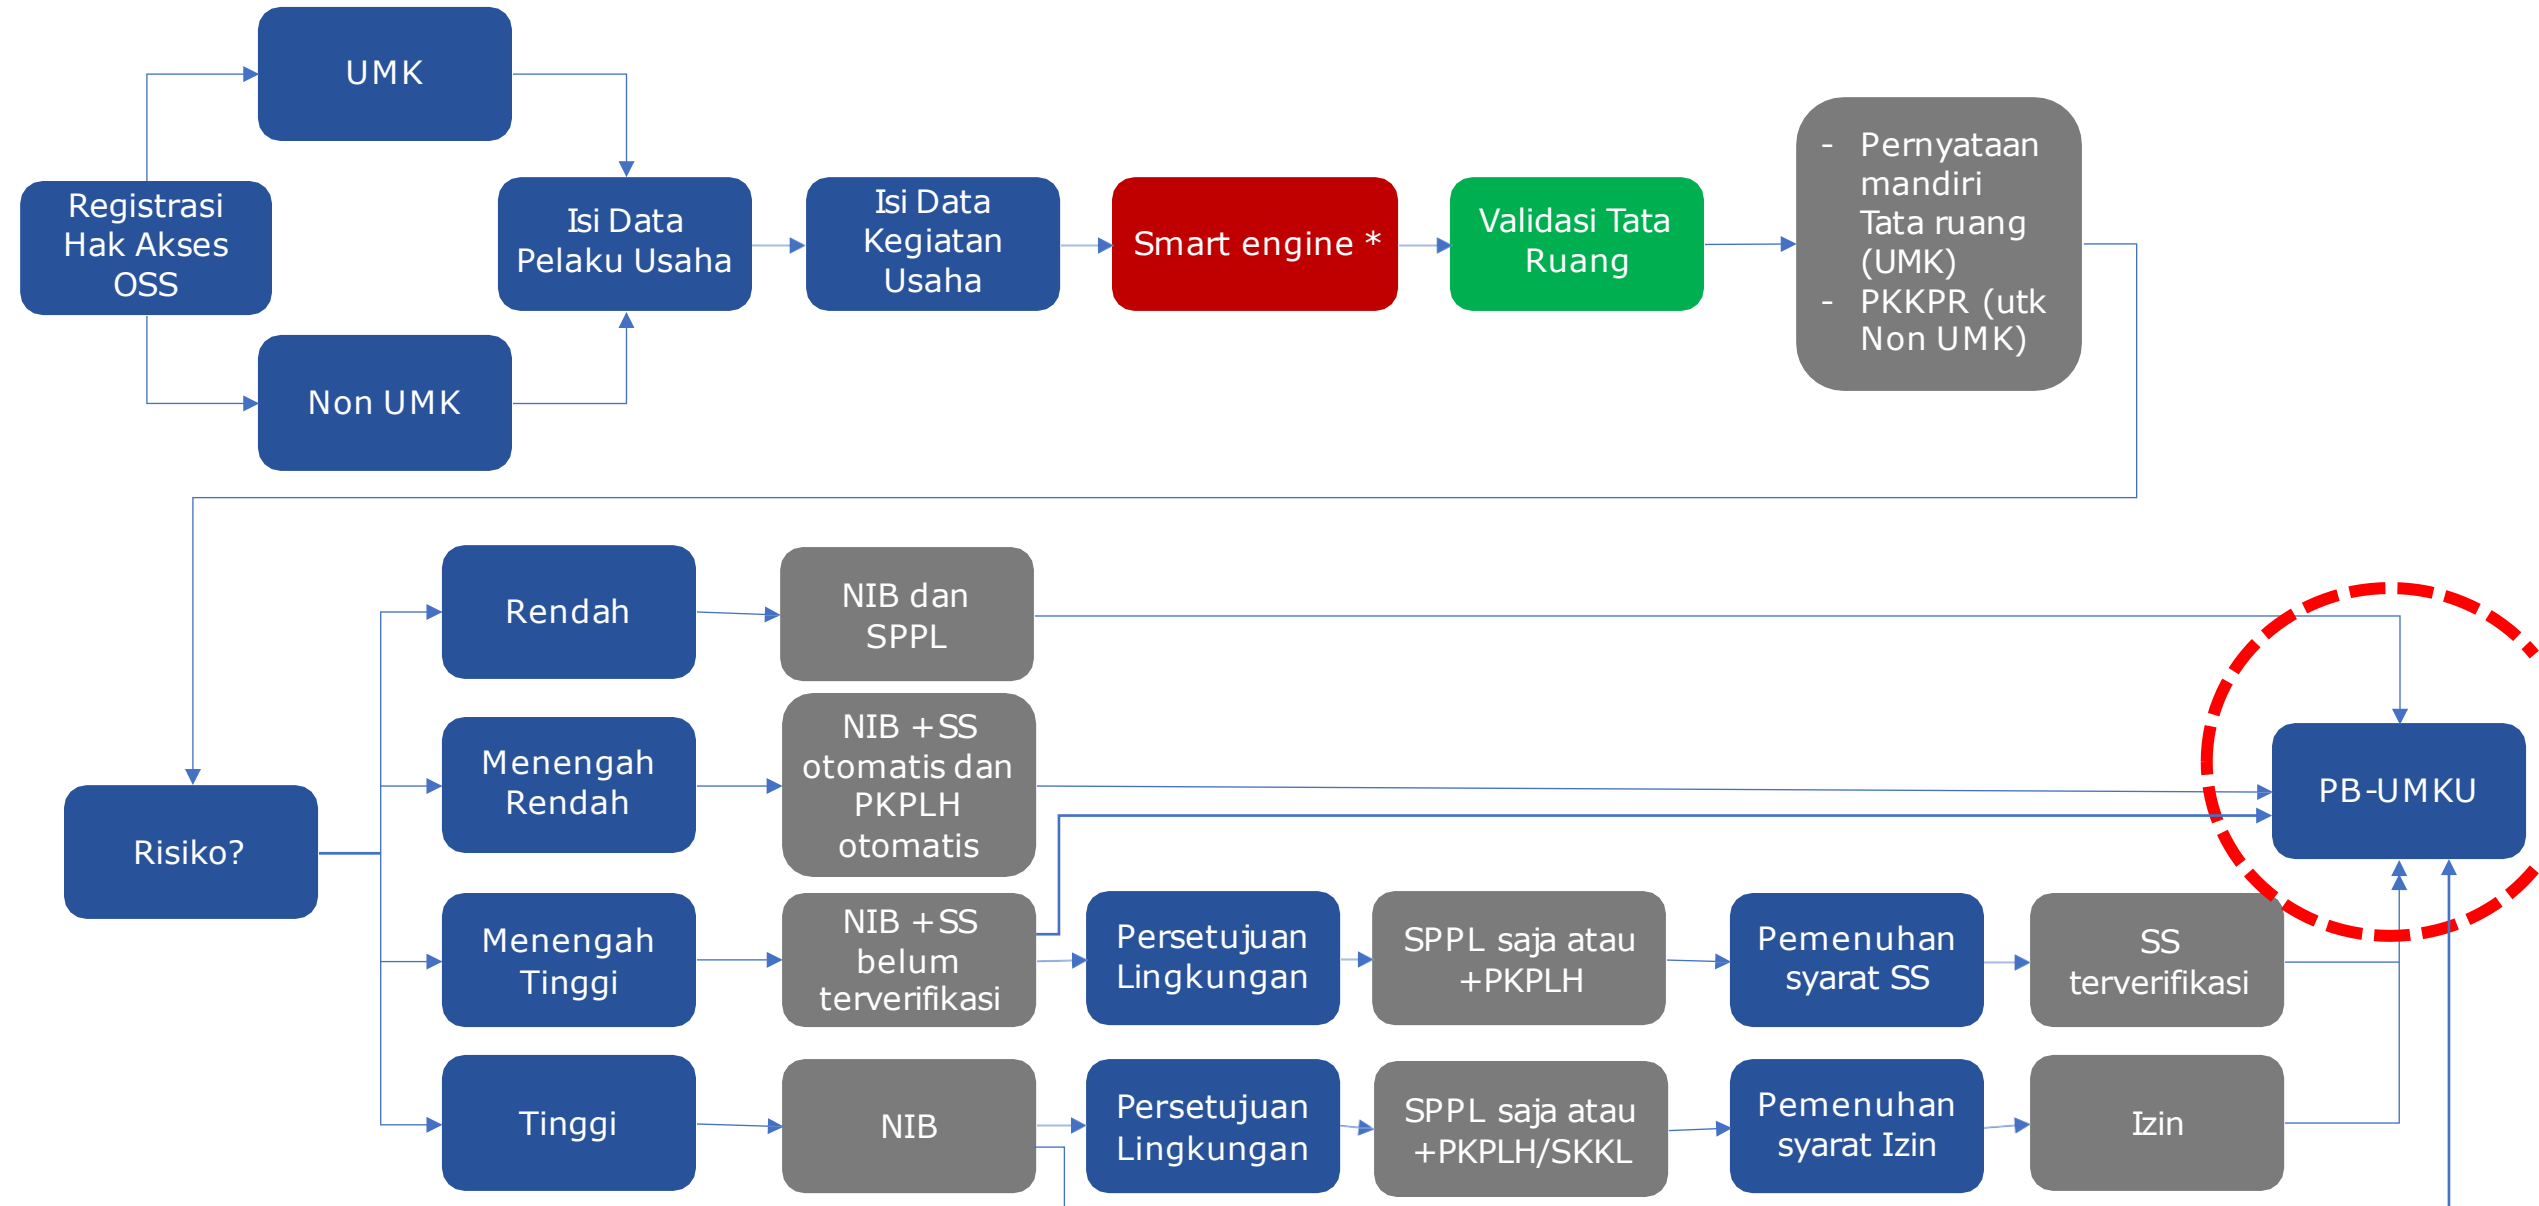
UMK

Registrasi Hak Akses OSS

Non UMK

Isi Data Pelaku Usaha

Isi Data Kegiatan Usaha

Smart engine *

Validasi Tata Ruang

- Pernyataan mandiri Tata ruang (UMK)
- PKKPR (utk Non UMK)

Risiko?

Rendah

NIB dan SPPL

Menengah Rendah

NIB +SS otomatis dan PKPLH otomatis

PB-UMKU

Menengah Tinggi

NIB +SS belum terverifikasi

Persetujuan Lingkungan

SPPL saja atau +PKPLH

Pemenuhan syarat SS

SS terverifikasi

Tinggi

NIB

Persetujuan Lingkungan

SPPL saja atau +PKPLH/SKKL

Pemenuhan syarat Izin

Izin